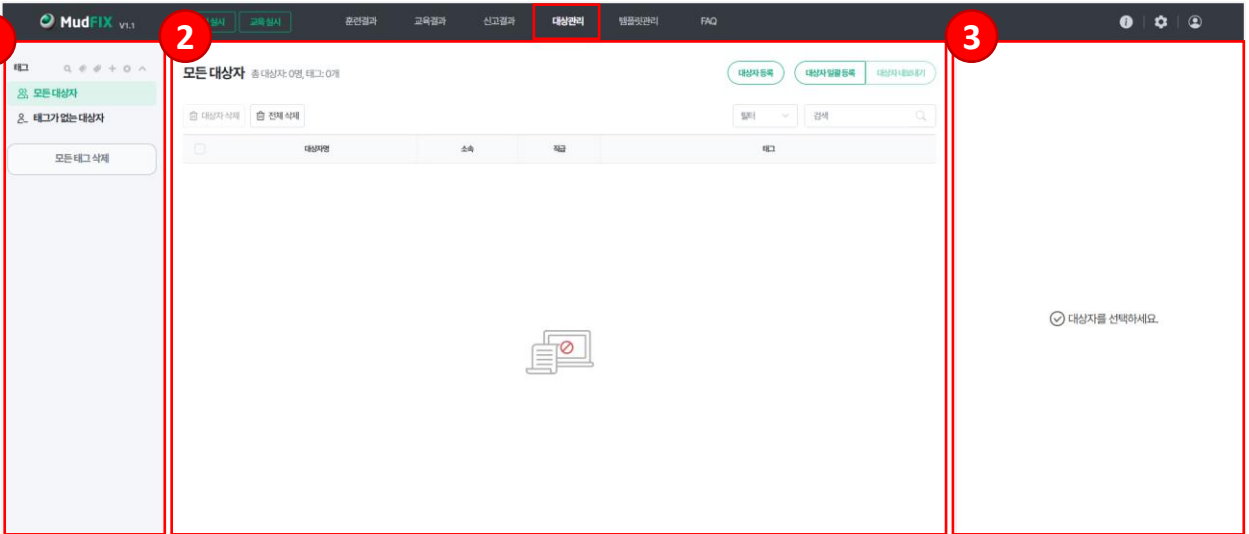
MudFIX V1.1
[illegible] 실시
교육 실시
훈련결과
교육결과
신고결과
대상관리
템플릿관리
FAQ

2

3

태그
모든 대상자
태그가 없는 대상자
모든 태그 삭제

모든 대상자 총 대상자: 0명, 태그: 0개
대상자 등록
대상자 일괄 등록
대상자 내보내기
대상자 삭제
전체 삭제
필터
검색

| | 대상자명 | 소속 | 직급 | 태그 |
|---|---|---|---|---|

대상자를 선택하세요.